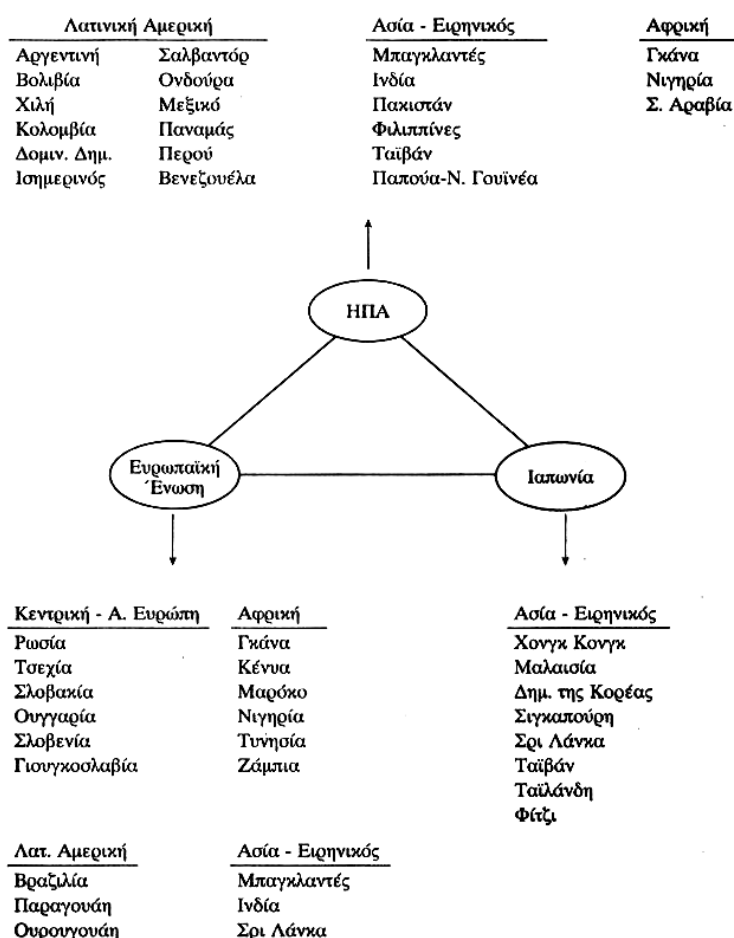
| Λατινική Αμερική | |
|---|---|
| Αργεντινή | Σαλβαντόρ |
| Βολιβία | Ονδούρα |
| Χιλή | Μεξικό |
| Κολομβία | Παναμάς |
| Δομιν. Δημ. | Περού |
| Ισημερινός | Βενεζουέλα |

Ασία - Ειρηνικός
Μπαγκλαντές
Ινδία
Πακιστάν
Φιλιππίνες
Ταϊβάν
Παπούα-Ν. Γουϊνέα

Αφρική
Γκάνα
Νιγηρία
Σ. Αραβία

ΗΠΑ

Ευρωπαϊκή Ένωση

Ιαπωνία

Κεντρική - Α. Ευρώπη
Ρωσία
Τσεχία
Σλοβακία
Ουγγαρία
Σλοβενία
Γιουγκοσλαβία

Αφρική
Γκάνα
Κένυα
Μαρόκο
Νιγηρία
Τυνησία
Ζάμπια

Ασία - Ειρηνικός
Χονγκ Κονγκ
Μαλαισία
Δημ. της Κορέας
Σιγκαπούρη
Σρι Λάνκα
Ταϊβάν
Ταϊλάνδη
Φίτζι

Λατ. Αμερική
Βραζιλία
Παραγουάη
Ουρουγουάη

Ασία - Ειρηνικός
Μπαγκλαντές
Ινδία
Σρι Λάνκα